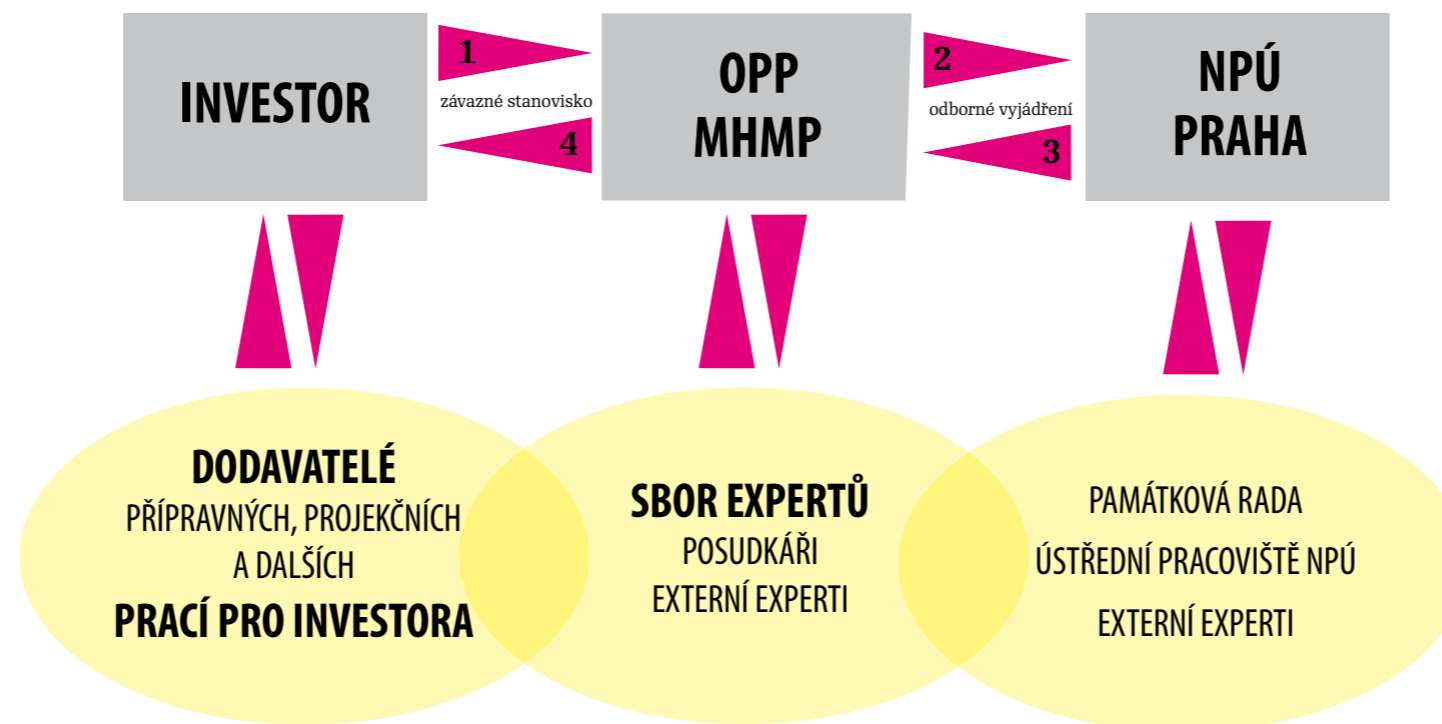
INVESTOR

1

závazné stanovisko

4

OPP MHMP

2

odborné vyjádření

3

NPÚ PRAHA

DODAVATELÉ
PŘÍPRAVNÝCH, PROJEKČNÍCH A DALŠÍCH
PRACÍ PRO INVESTORA

SBOR EXPERTŮ
POSUDKÁŘI
EXTERNÍ EXPERTI

PAMÁTKOVÁ RADA
ÚSTŘEDNÍ PRACOVIŠTĚ NPÚ
EXTERNÍ EXPERTI